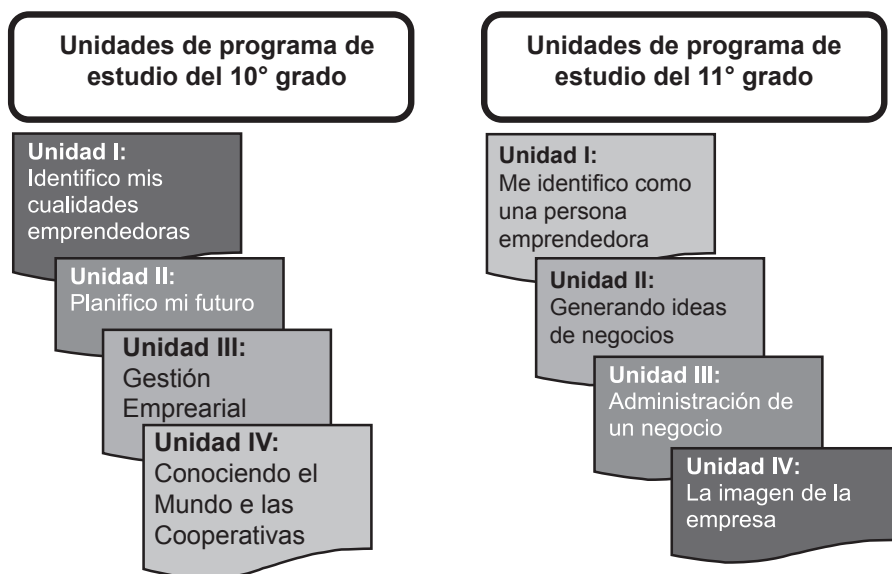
Unidades de programa de estudio del 10° grado

Unidad I:
Identifico mis cualidades emprendedoras

Unidad II:
Planifico mi futuro

Unidad III:
Gestión Emprearial

Unidad IV:
Conociendo el Mundo e las Cooperativas

Unidades de programa de estudio del 11° grado

Unidad I:
Me identifico como una persona emprendedora

Unidad II:
Generando ideas de negocios

Unidad III:
Administración de un negocio

Unidad IV:
La imagen de la empresa